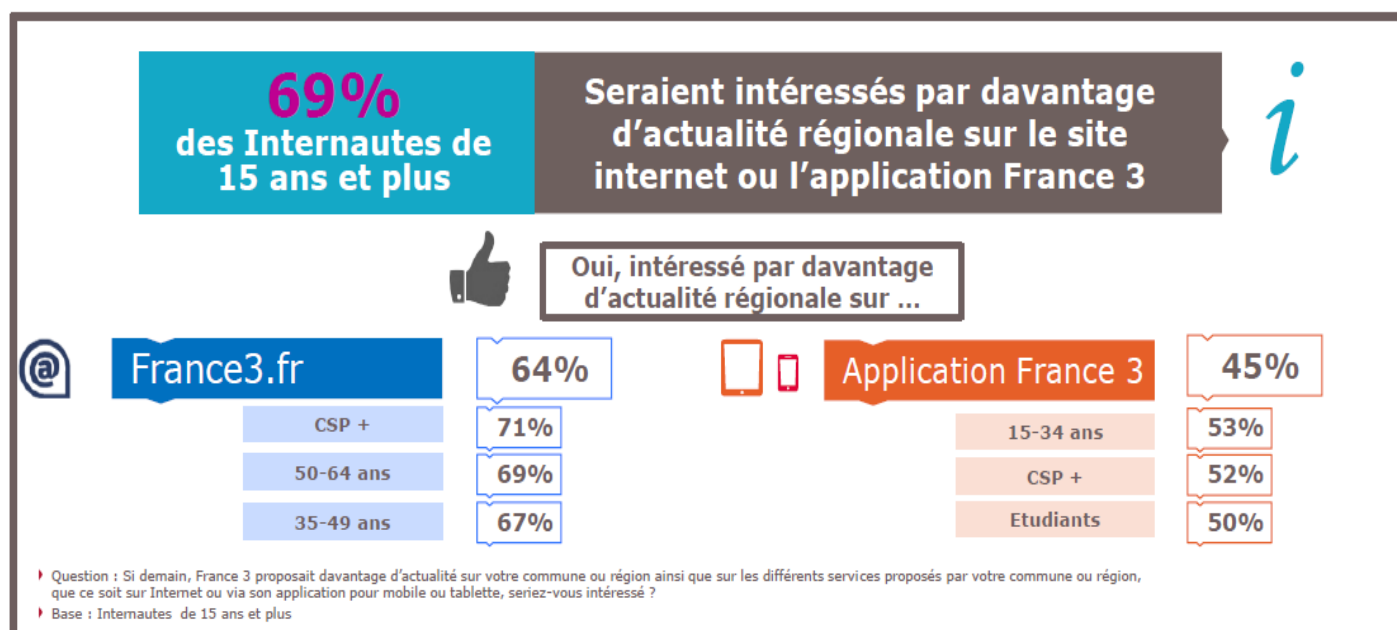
69%
des Internautes de 15 ans et plus

Seraient intéressés par davantage d'actualité régionale sur le site internet ou l'application France 3

i

Oui, intéressé par davantage d'actualité régionale sur ...

@

France3.fr

64%

CSP +

71%

50-64 ans

69%

35-49 ans

67%

Application France 3

45%

15-34 ans

53%

CSP +

52%

Etudiants

50%

Question : Si demain, France 3 proposait davantage d'actualité sur votre commune ou région ainsi que sur les différents services proposés par votre commune ou région, que ce soit sur Internet ou via son application pour mobile ou tablette, seriez-vous intéressé ?

Base : Internautes de 15 ans et plus